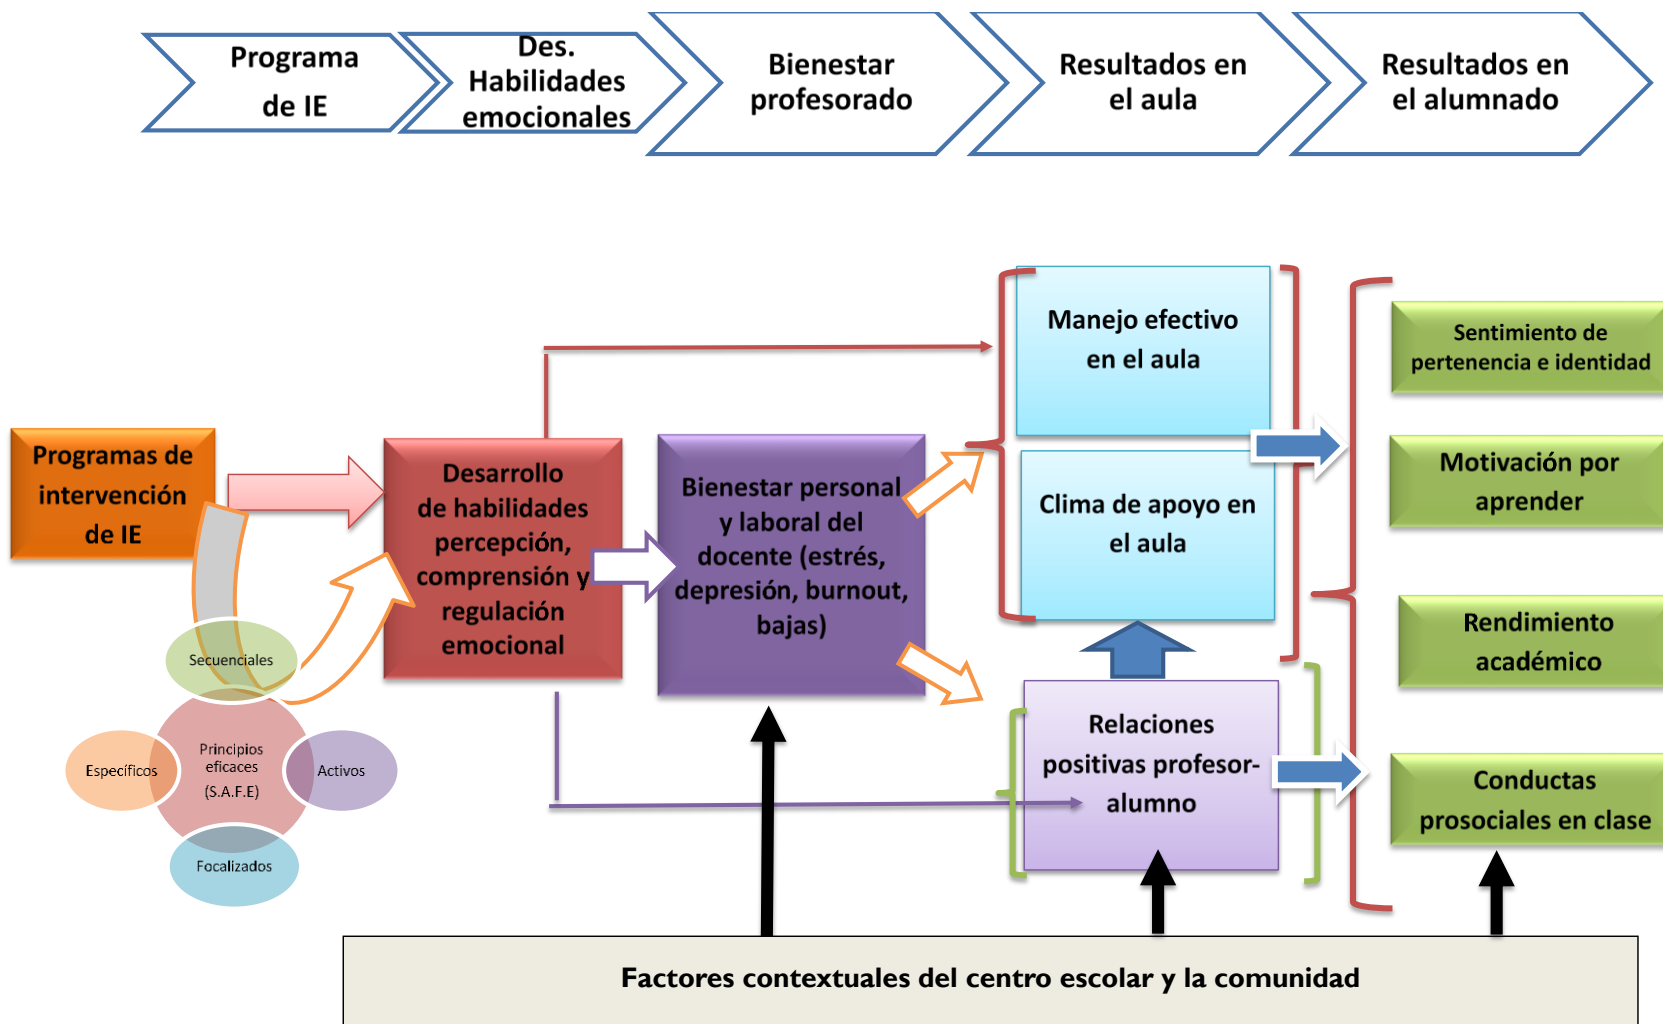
Programa de IE

Des. Habilidades emocionales

Bienestar profesorado

Resultados en el aula

Resultados en el alumnado

Programas de intervención de IE

Desarrollo de habilidades percepción, comprensión y regulación emocional

Bienestar personal y laboral del docente (estrés, depresión, burnout, bajas)

Manejo efectivo en el aula

Clima de apoyo en el aula

Relaciones positivas profesor-alumno

Sentimiento de pertenencia e identidad

Motivación por aprender

Rendimiento académico

Conductas prosociales en clase

Secuenciales

Específicos

Principios eficaces (S.A.F.E)

Activos

Focalizados

Factores contextuales del centro escolar y la comunidad